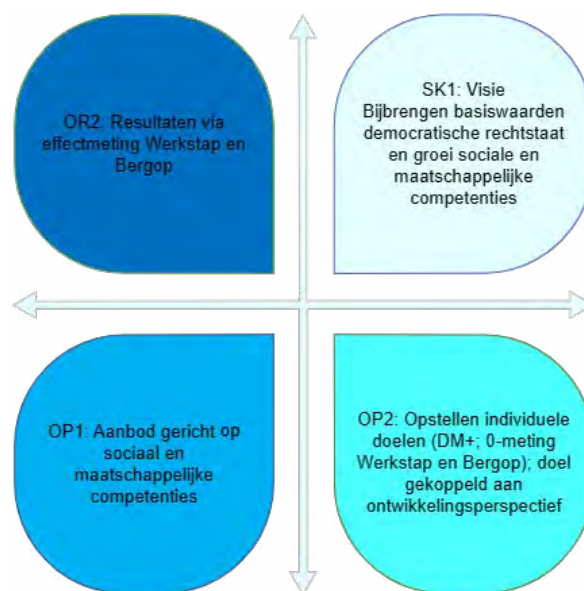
OR2: Resultaten via effectmeting Werkstap en Bergop

SK1: Visie
Bijbrengen basiswaarden democratische rechtstaat en groei sociale en maatschappelijke competenties

OP1: Aanbod gericht op sociaal en maatschappelijke competenties

OP2: Opstellen individuele doelen (DM+; 0-meting Werkstap en Bergop); doel gekoppeld aan ontwikkelingsperspectief